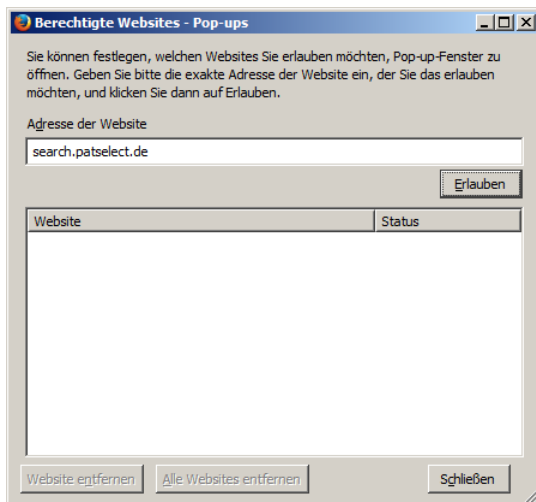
Berechtigte Websites - Pop-ups

Sie können festlegen, welchen Websites Sie erlauben möchten, Pop-up-Fenster zu öffnen. Geben Sie bitte die exakte Adresse der Website ein, der Sie das erlauben möchten, und klicken Sie dann auf Erlauben.

Adresse der Website

search.patselect.de

Erlauben

| Website | Status |
|---|---|

Website entfernen
Alle Websites entfernen
Schließen